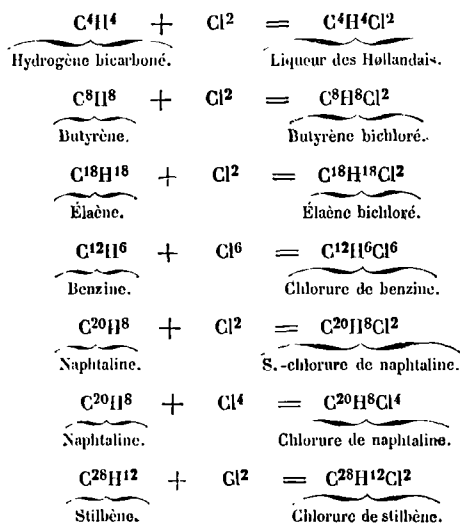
$C^4H^4 + Cl^2 = C^4H^4Cl^2$
Hydrogène bicarboné. Liqueur des Hollandais.

$C^8H^8 + Cl^2 = C^8H^8Cl^2$
Butyrène. Butyrène bichloré.

$C^{18}H^{18} + Cl^2 = C^{18}H^{18}Cl^2$
Élaène. Élaène bichloré.

$C^{12}H^6 + Cl^6 = C^{12}H^6Cl^6$
Benzine. Chlorure de benzine.

$C^{20}H^8 + Cl^2 = C^{20}H^8Cl^2$
Naphtaline. S.-chlorure de naphtaline.

$C^{20}H^8 + Cl^4 = C^{20}H^8Cl^4$
Naphtaline. Chlorure de naphtaline.

$C^{28}H^{12} + Cl^2 = C^{28}H^{12}Cl^2$
Stilbène. Chlorure de stilbène.